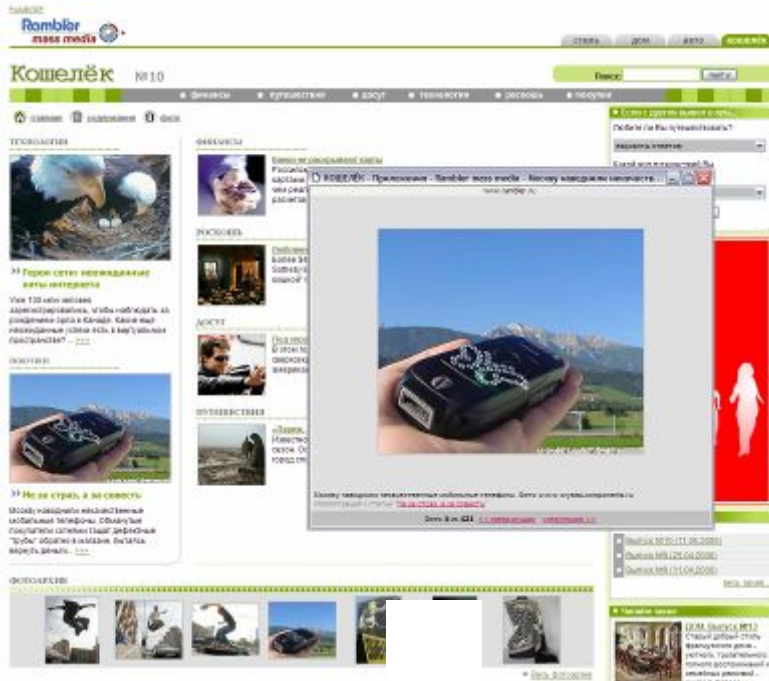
Rambler mass media

стиль дом авто кошелёк

Кошелёк №10

Поиск: найти

финансы путешествия досуг технологии роскошь покупки

главная содержание фото

ТЕХНОЛОГИИ

Первое сетевое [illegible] интернета

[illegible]

ПОКУПКИ

Не за страх, а за совесть

Москву наводнили некачественные мобильные телефоны. Обманутые покупатели сотовых тащат дефектные "трубы" обратно в магазин, пытаясь вернуть деньги... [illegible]

ФИНАНСЫ

РОСКОШЬ

ДОСУГ

ПУТЕШЕСТВИЯ

КОШЕЛЁК - Приложения - Rambler mass media - Москву наводнили некачест...

www.rambler.ru

Москву наводнили некачественные мобильные телефоны. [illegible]

Фото 8 из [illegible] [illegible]

Если с другом вышел в путь...

Выпуск №10 (11.05.2006)

Выпуск №9 (25.04.2006)

Выпуск №8 (11.04.2006)

Весь архив

ФОТОАРХИВ

Весь фотоархив

Читайте также

ДОМ. Выпуск №13

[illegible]